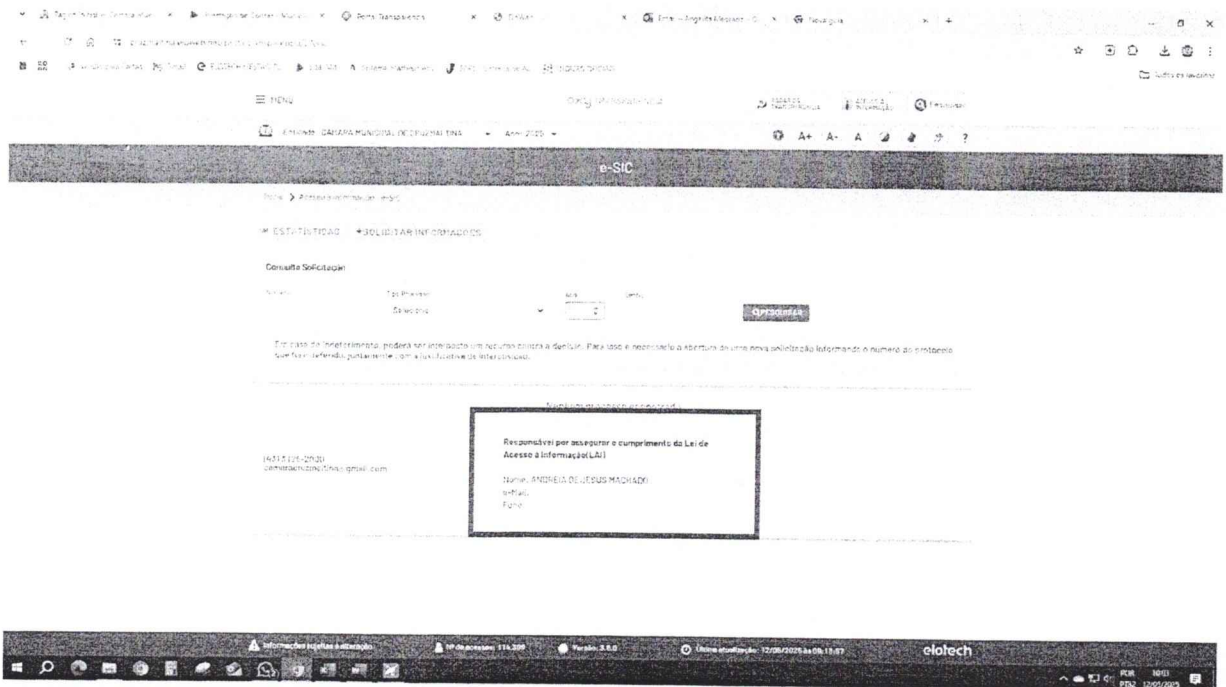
☰ MENU

Entidade: CÂMARA MUNICIPAL DE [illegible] - Ano: 2025

A+ A- A ?

e-SIC

Início > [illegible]

ESTATÍSTICAS + SOLICITAR INFORMAÇÕES

Consulta Solicitação

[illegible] Tipo Pesquisa Selecione Ano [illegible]

PESQUISAR

Em caso de indeferimento, poderá ser interposto um recurso contra a decisão. Para isso é necessário a abertura de uma nova solicitação informando o número do protocolo que foi indeferido juntamente com a justificativa de interposição.

Nenhum registro encontrado

Responsável por assegurar o cumprimento da Lei de Acesso à Informação(LAI)

Nome: ANDREIA DE JESUS MACHADO
e-Mail:
Fone:

(43) 3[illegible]-2020
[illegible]@gmail.com

Informações sujeitas a alteração
Nº de acessos: 114.309
Versão: 3.5.0
Última atualização: 12/05/2025 às 09:13:57
elotech

POR PTB2 10:03 12/05/2025